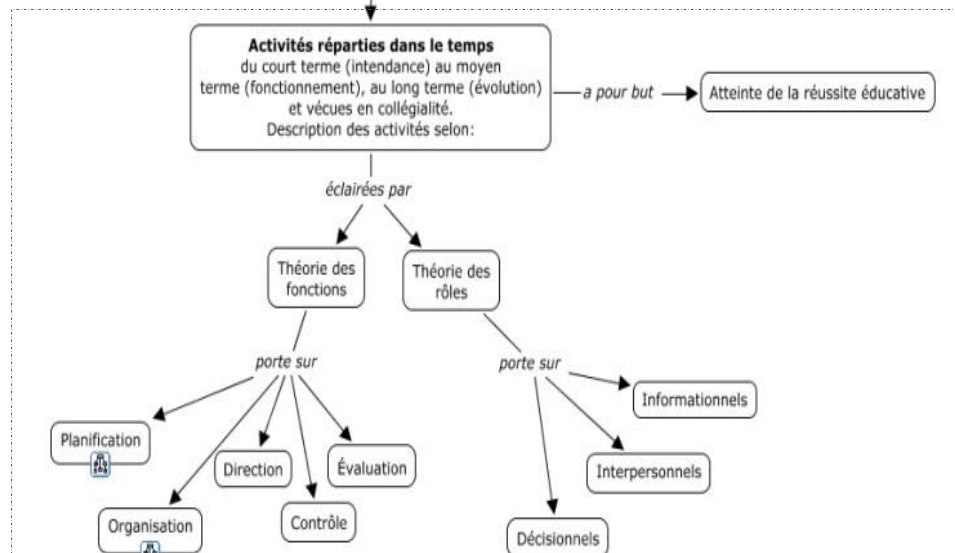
**Activités réparties dans le temps**
du court terme (intendance) au moyen terme (fonctionnement), au long terme (évolution) et vécues en collégialité.
Description des activités selon:

*a pour but*

Atteinte de la réussite éducative

*éclairées par*

Théorie des fonctions

Théorie des rôles

*porte sur*

Planification

Organisation

Direction

Contrôle

Évaluation

*porte sur*

Informationnels

Interpersonnels

Décisionnels